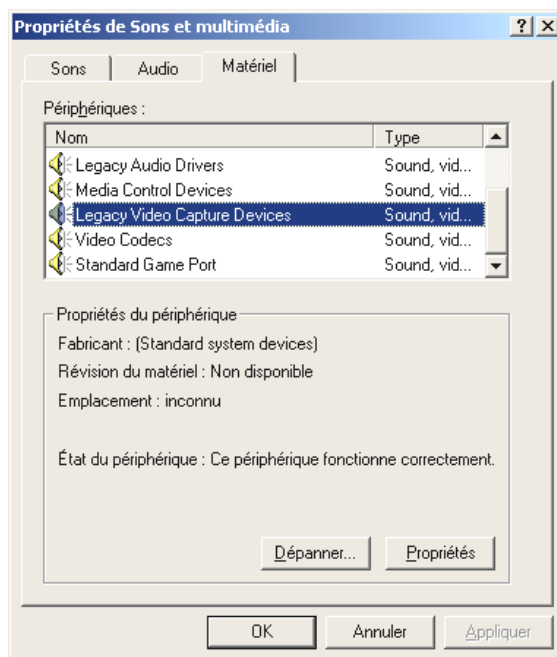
Propriétés de Sons et multimédia

?

Sons

Audio

Matériel

Périphériques :

| Nom | Type |
|---|---|
| Legacy Audio Drivers | Sound, vid... |
| Media Control Devices | Sound, vid... |
| Legacy Video Capture Devices | Sound, vid... |
| Video Codecs | Sound, vid... |
| Standard Game Port | Sound, vid... |

Propriétés du périphérique

Fabricant : (Standard system devices)

Révision du matériel : Non disponible

Emplacement : inconnu

État du périphérique : Ce périphérique fonctionne correctement.

Dépanner...

Propriétés

OK

Annuler

Appliquer